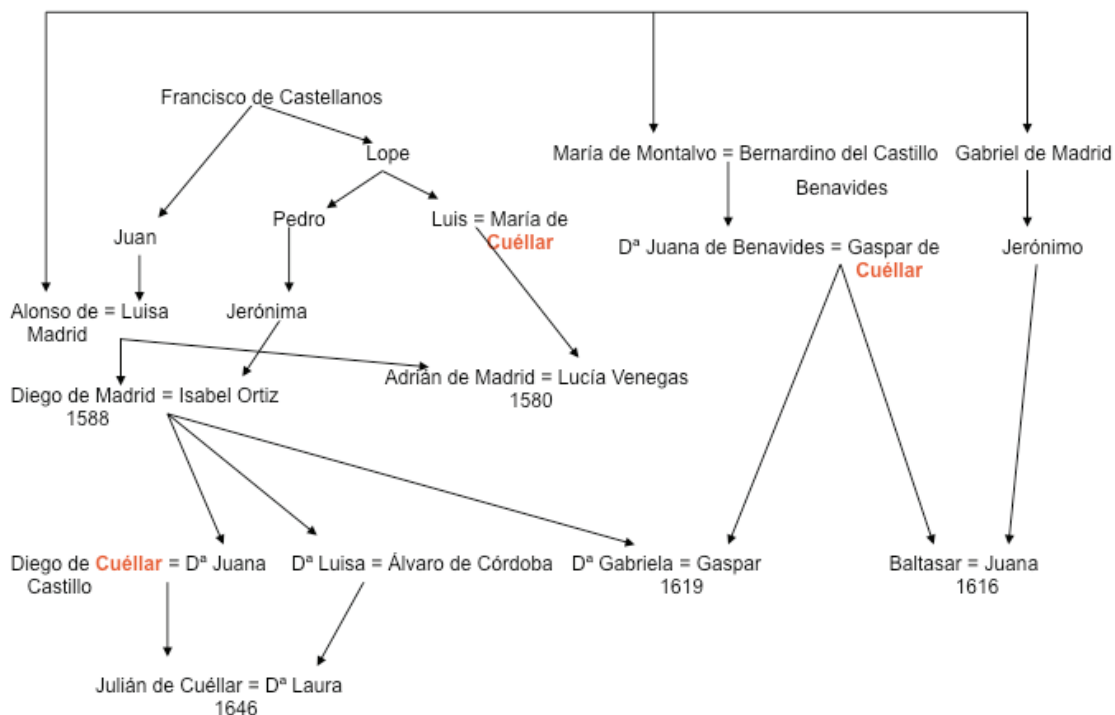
Francisco de Castellanos

Lope

María de Montalvo = Bernardino del Castillo Benavides

Gabriel de Madrid

Juan

Pedro

Luis = María de Cuéllar

Dª Juana de Benavides = Gaspar de Cuéllar

Jerónimo

Alonso de Madrid = Luisa

Jerónima

Adrián de Madrid = Lucía Venegas 1580

Diego de Madrid = Isabel Ortiz 1588

Diego de Cuéllar = Dª Juana Castillo

Dª Luisa = Álvaro de Córdoba

Dª Gabriela = Gaspar 1619

Baltasar = Juana 1616

Julián de Cuéllar = Dª Laura 1646